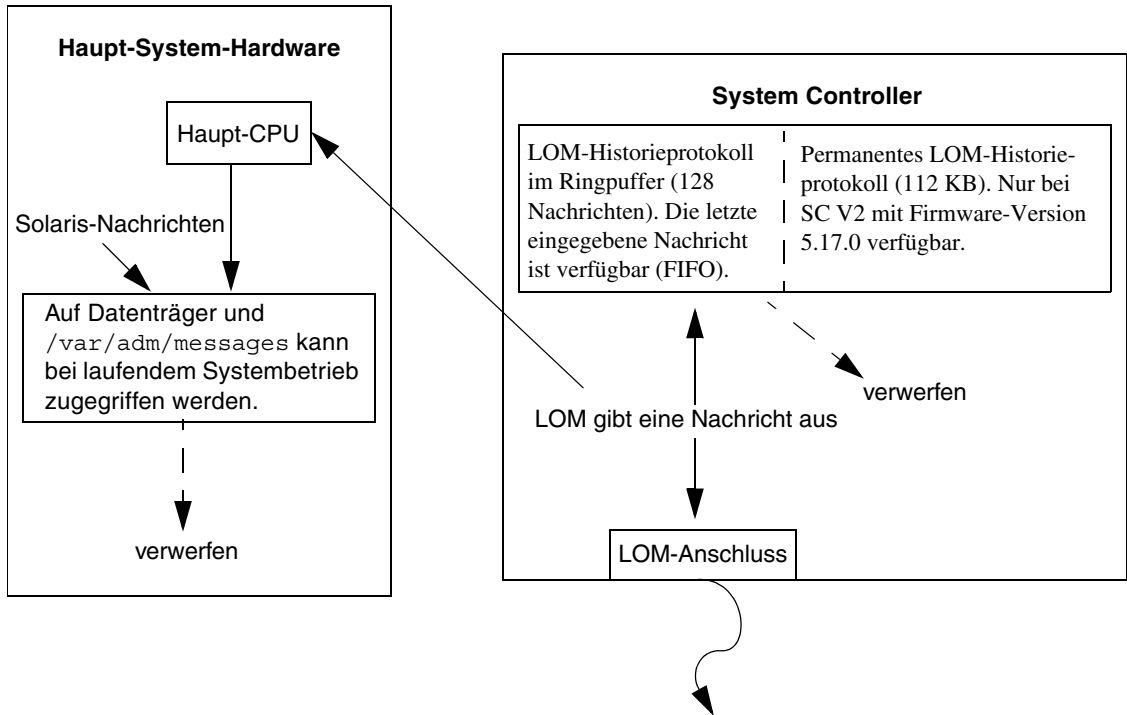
Haupt-System-Hardware

Haupt-CPU

Solaris-Nachrichten

Auf Datenträger und /var/adm/messages kann bei laufendem Systembetrieb zugegriffen werden.

verwerfen

System Controller

LOM-Historieprotokoll im Ringpuffer (128 Nachrichten). Die letzte eingegebene Nachricht ist verfügbar (FIFO).

Permanentes LOM-Historieprotokoll (112 KB). Nur bei SC V2 mit Firmware-Version 5.17.0 verfügbar.

verwerfen

LOM gibt eine Nachricht aus

LOM-Anschluss